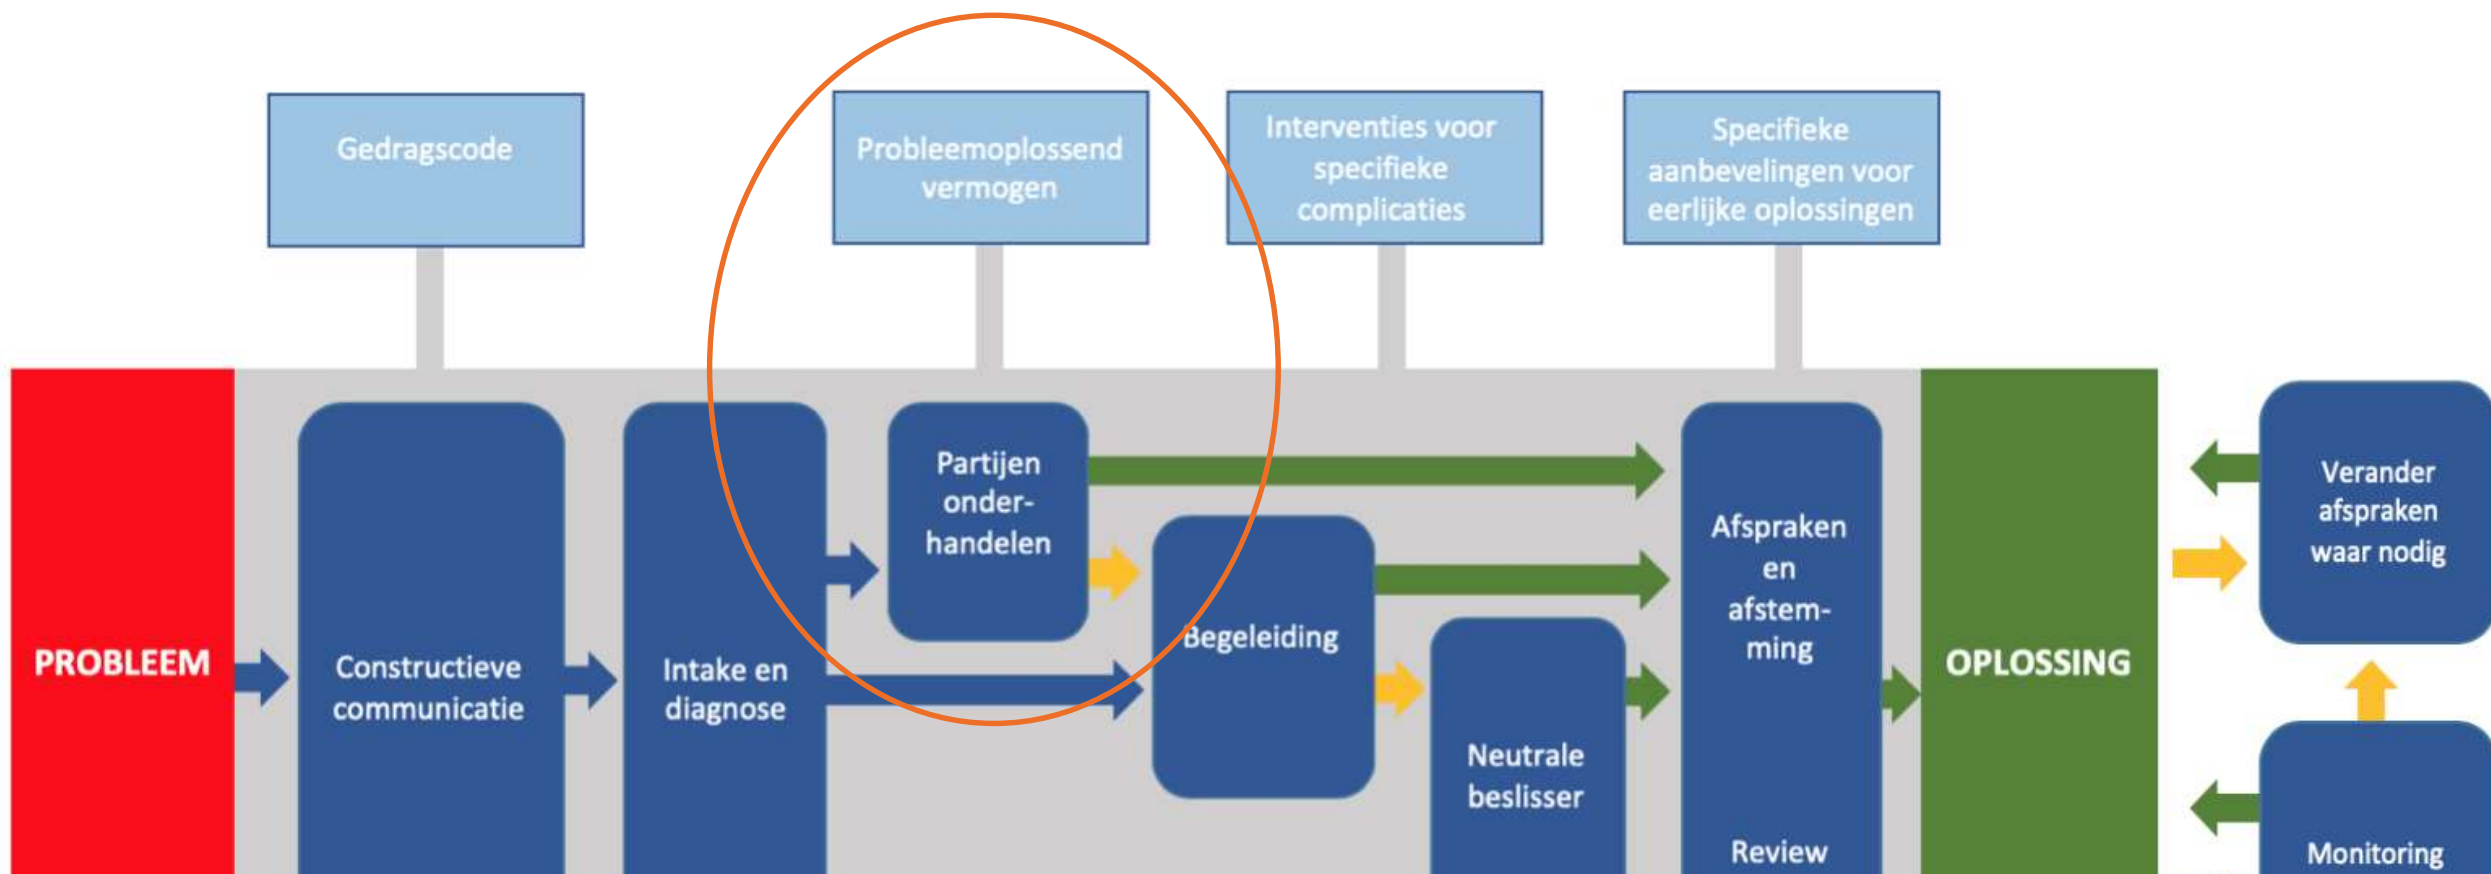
Gedragscode

Probleemoplossend vermogen

Interventies voor specifieke complicaties

Specifieke aanbevelingen voor eerlijke oplossingen

PROBLEEM

Constructieve communicatie

Intake en diagnose

Partijen onderhandelen

Begeleiding

Neutrale beslisser

Afspraken en afstemming

Review

OPLOSSING

Verander afspraken waar nodig

Monitoring